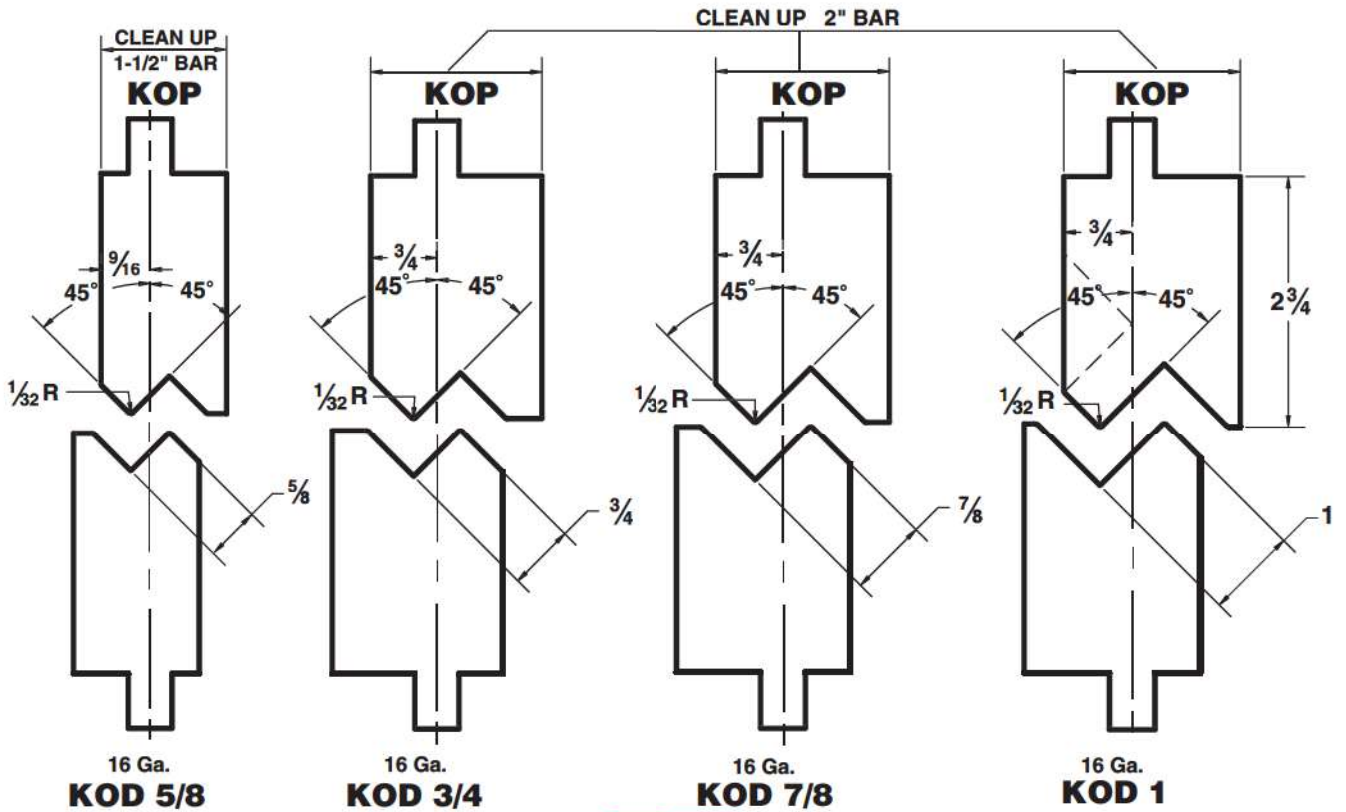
CLEAN UP 1-1/2" BAR

KOP

$\frac{9}{16}$

45°

45°

$\frac{1}{32}$ R

$\frac{5}{8}$

16 Ga.

KOD 5/8

CLEAN UP 2" BAR

KOP

$\frac{3}{4}$

45°

45°

$\frac{1}{32}$ R

$\frac{3}{4}$

16 Ga.

KOD 3/4

KOP

$\frac{3}{4}$

45°

45°

$\frac{1}{32}$ R

$\frac{7}{8}$

16 Ga.

KOD 7/8

KOP

$\frac{3}{4}$

45°

45°

$2\frac{3}{4}$

$\frac{1}{32}$ R

1

16 Ga.

KOD 1